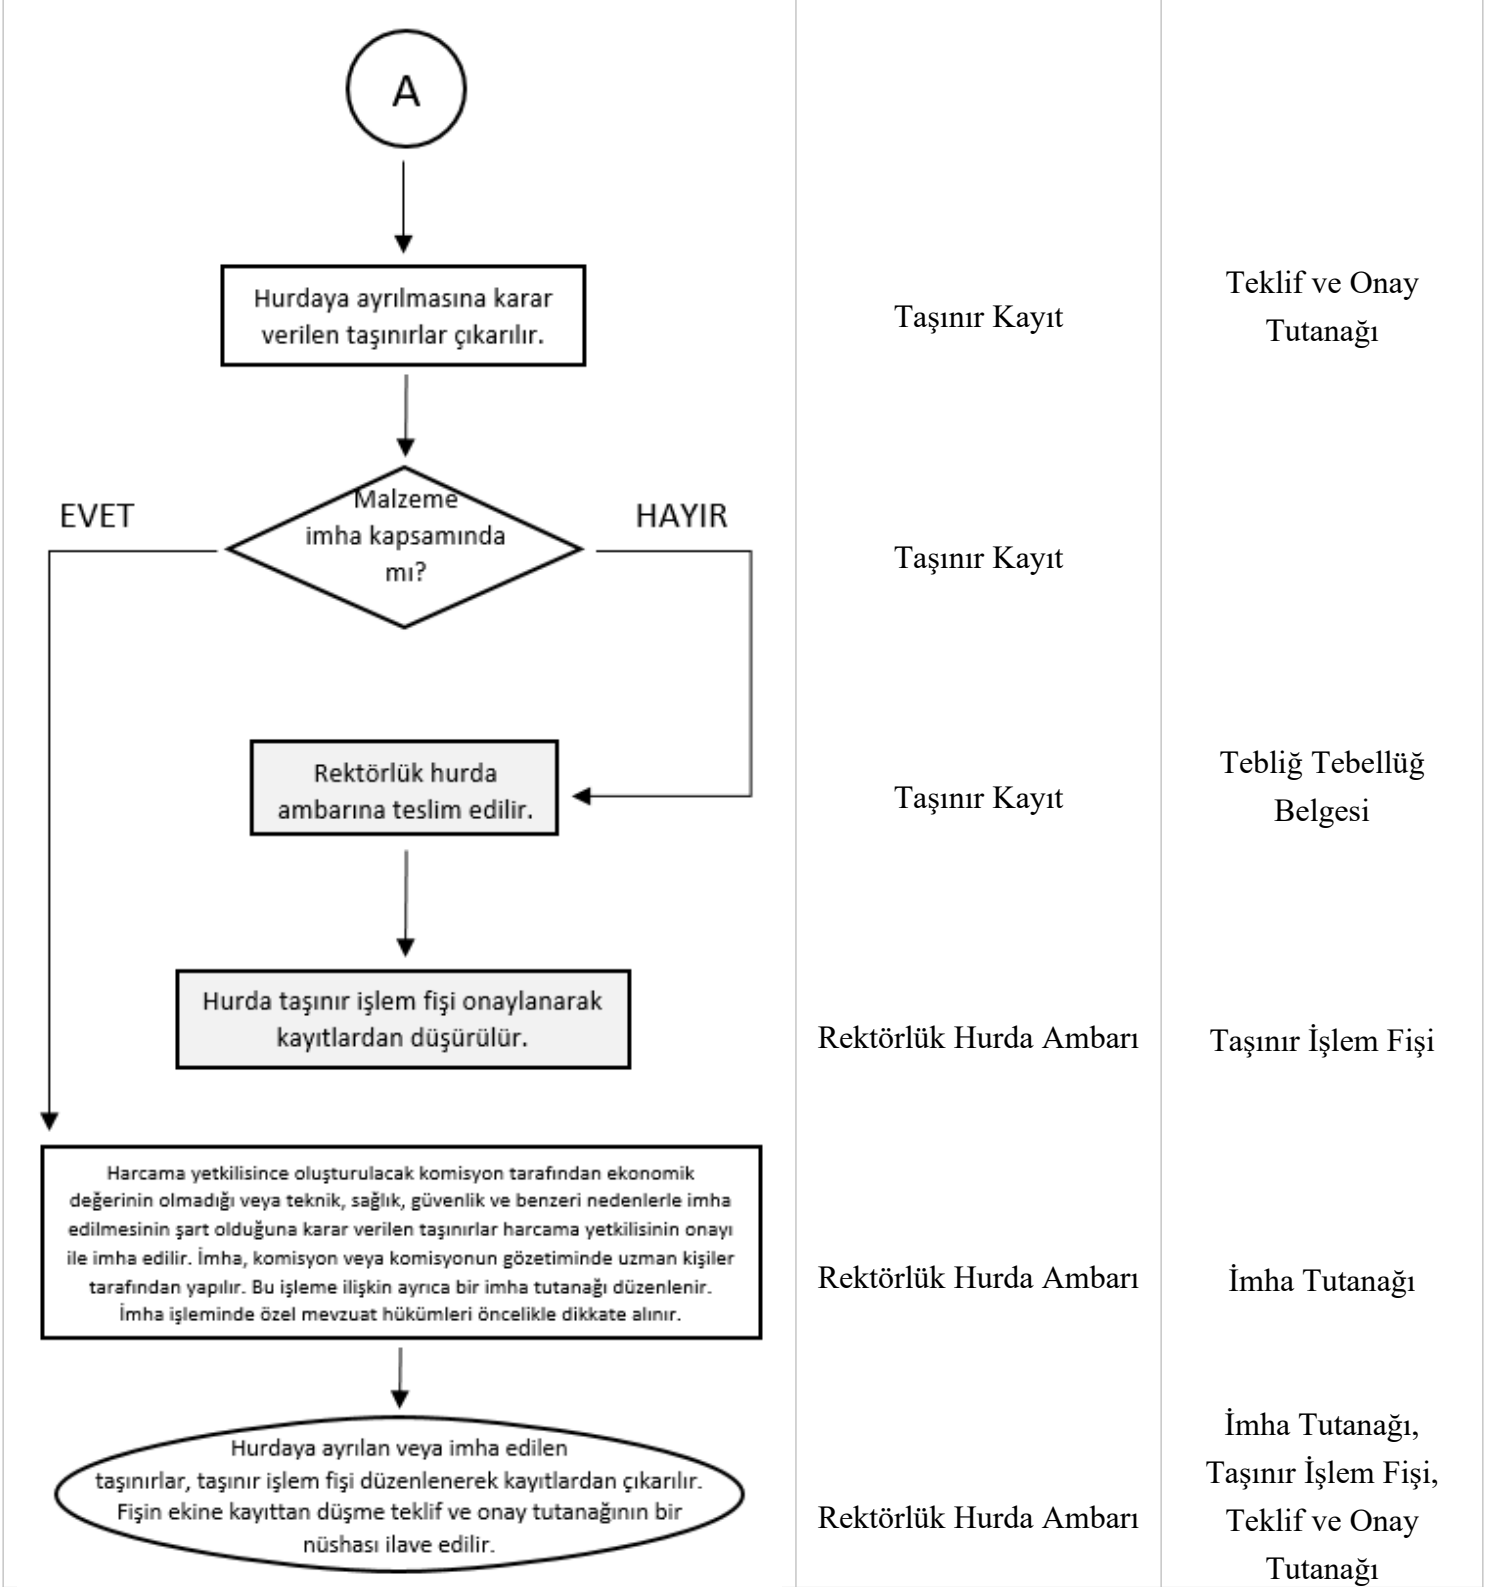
A

Hurdaya ayrılmasına karar verilen taşınırlar çıkarılır.

Taşınır Kayıt

Teklif ve Onay Tutanağı

EVET

Malzeme imha kapsamında mı?

HAYIR

Taşınır Kayıt

Rektörlük hurda ambarına teslim edilir.

Taşınır Kayıt

Tebliğ Tebellüğ Belgesi

Hurda taşınır işlem fişi onaylanarak kayıtlardan düşürülür.

Rektörlük Hurda Ambarı

Taşınır İşlem Fişi

Harcama yetkilisince oluşturulacak komisyon tarafından ekonomik değerinin olmadığı veya teknik, sağlık, güvenlik ve benzeri nedenlerle imha edilmesinin şart olduğuna karar verilen taşınırlar harcama yetkilisinin onayı ile imha edilir. İmha, komisyon veya komisyonun gözetiminde uzman kişiler tarafından yapılır. Bu işleme ilişkin ayrıca bir imha tutanağı düzenlenir. İmha işleminde özel mevzuat hükümleri öncelikle dikkate alınır.

Rektörlük Hurda Ambarı

İmha Tutanağı

Hurdaya ayrılan veya imha edilen taşınırlar, taşınır işlem fişi düzenlenerek kayıtlardan çıkarılır. Fişin ekine kayıttan düşme teklif ve onay tutanağının bir nüshası ilave edilir.

Rektörlük Hurda Ambarı

İmha Tutanağı, Taşınır İşlem Fişi, Teklif ve Onay Tutanağı